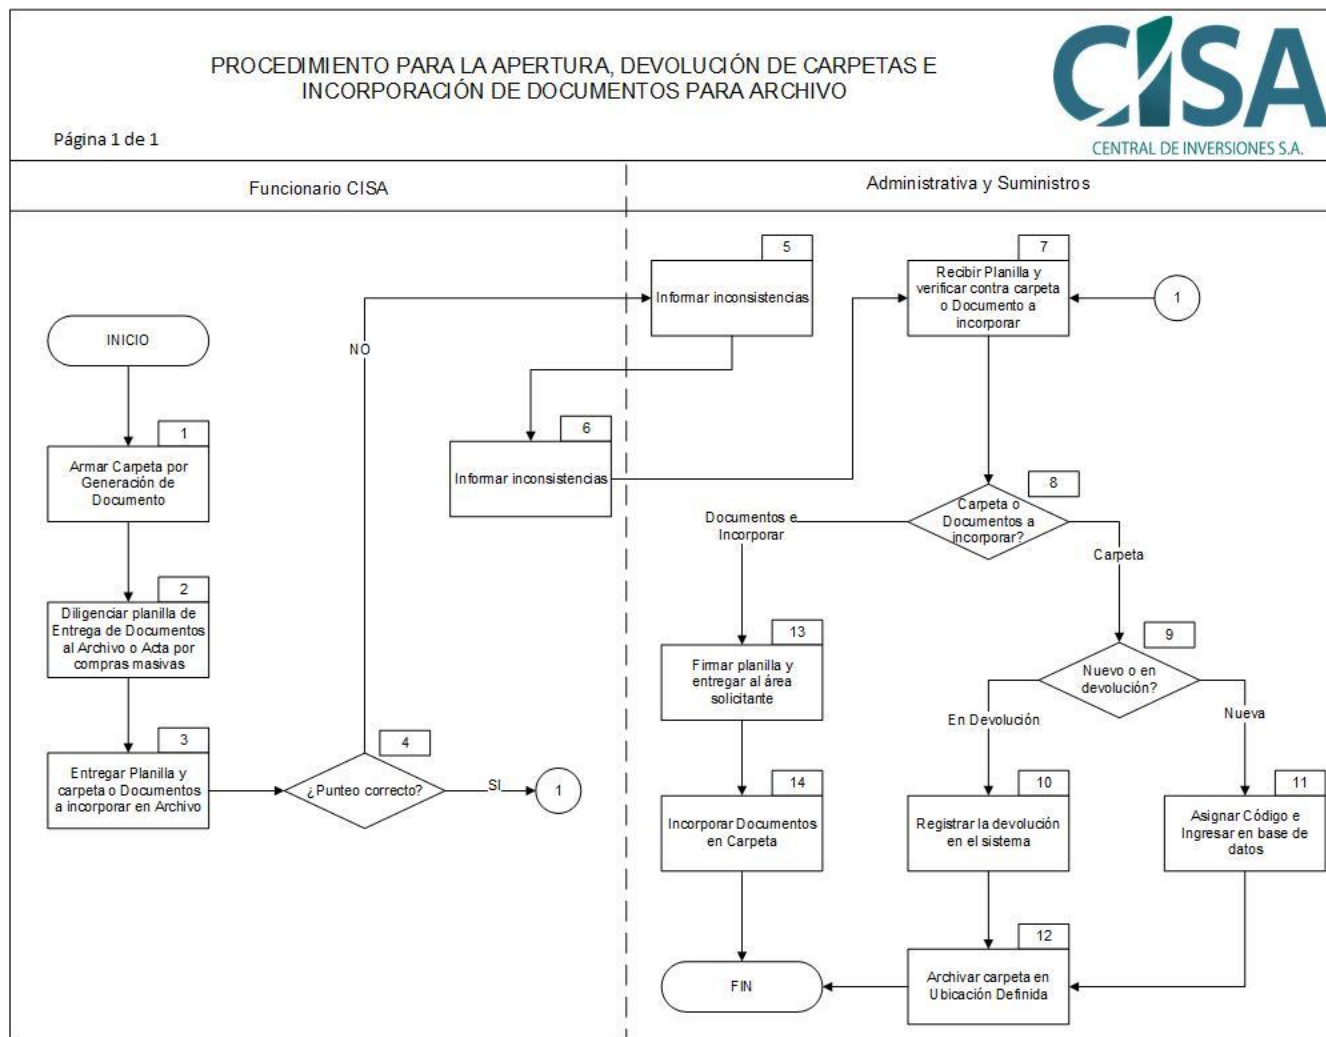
PROCEDIMIENTO PARA LA APERTURA, DEVOLUCIÓN DE CARPETAS E INCORPORACIÓN DE DOCUMENTOS PARA ARCHIVO

CISA
CENTRAL DE INVERSIONES S.A.

Página 1 de 1

Funcionario CISA

Administrativa y Suministros

INICIO

1
Armar Carpeta por Generación de Documento

2
Diligenciar planilla de Entrega de Documentos al Archivo o Acta por compras masivas

3
Entregar Planilla y carpeta o Documentos a incorporar en Archivo

4
¿Punteo correcto?

NO

SI

1

5
Informar inconsistencias

6
Informar inconsistencias

7
Recibir Planilla y verificar contra carpeta o Documento a incorporar

1

8
Carpeta o Documentos a incorporar?

Documentos e Incorporar

Carpeta

9
Nuevo o en devolución?

En Devolución

Nueva

13
Firmar planilla y entregar al área solicitante

14
Incorporar Documentos en Carpeta

10
Registrar la devolución en el sistema

11
Asignar Código e Ingresar en base de datos

12
Archivar carpeta en Ubicación Definida

FIN